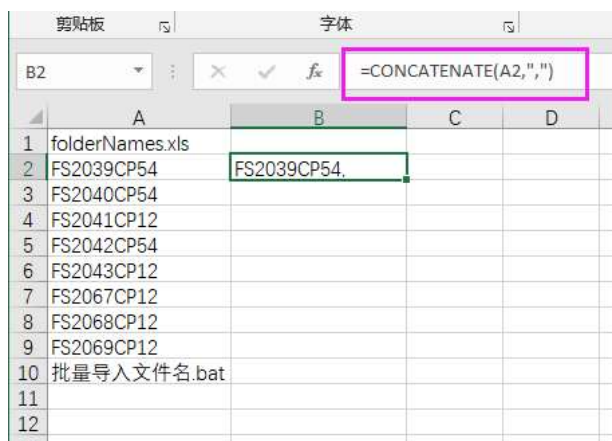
剪贴板

字体

B2

$f_x$

=CONCATENATE(A2,",")

| | A | B | C | D |
|---|---|---|---|---|
| 1 | folderNames.xls | | | |
| 2 | FS2039CP54 | FS2039CP54, | | |
| 3 | FS2040CP54 | | | |
| 4 | FS2041CP12 | | | |
| 5 | FS2042CP54 | | | |
| 6 | FS2043CP12 | | | |
| 7 | FS2067CP12 | | | |
| 8 | FS2068CP12 | | | |
| 9 | FS2069CP12 | | | |
| 10 | 批量导入文件名.bat | | | |
| 11 | | | | |
| 12 | | | | |